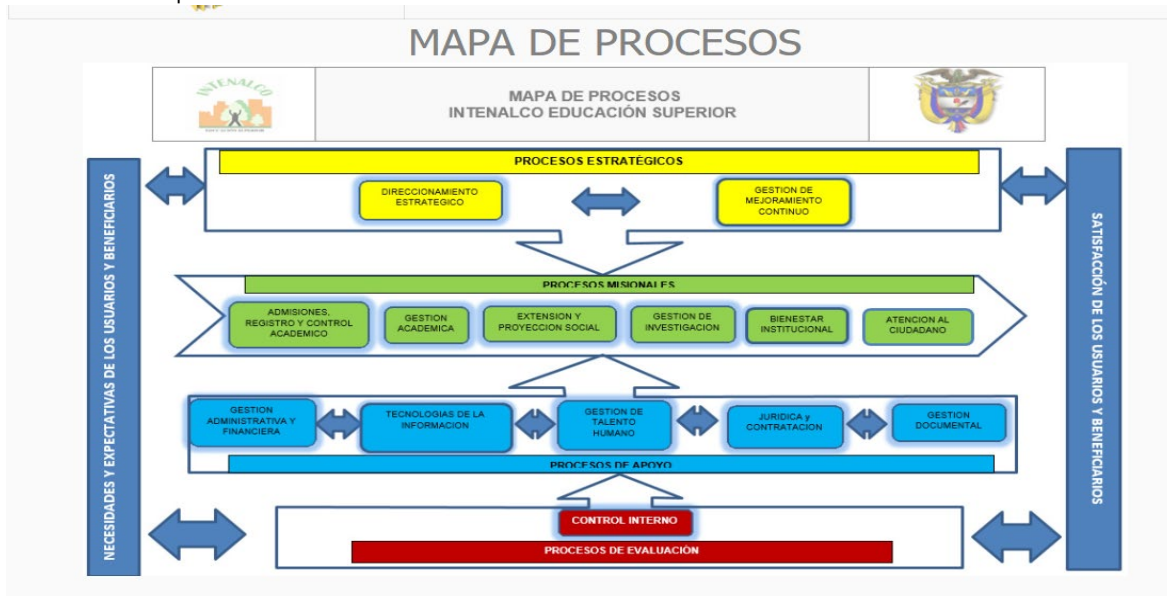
MAPA DE PROCESOS

INTENALCO

MAPA DE PROCESOS
INTENALCO EDUCACIÓN SUPERIOR

NECESIDADES Y EXPECTATIVAS DE LOS USUARIOS Y BENEFICIARIOS

PROCESOS ESTRATÉGICOS

DIRECCIONAMIENTO ESTRATEGICO

GESTION DE MEJORAMIENTO CONTINUO

PROCESOS MISIONALES

ADMISIONES, REGISTRO Y CONTROL ACADEMICO

GESTION ACADEMICA

EXTENSION Y PROYECCION SOCIAL

GESTION DE INVESTIGACION

BIENESTAR INSTITUCIONAL

ATENCION AL CIUDADANO

GESTION ADMINISTRATIVA Y FINANCIERA

TECNOLOGIAS DE LA INFORMACION

GESTION DE TALENTO HUMANO

JURIDICA y CONTRATACION

GESTION DOCUMENTAL

PROCESOS DE APOYO

CONTROL INTERNO

PROCESOS DE EVALUACIÓN

SATISFACCIÓN DE LOS USUARIOS Y BENEFICIARIOS